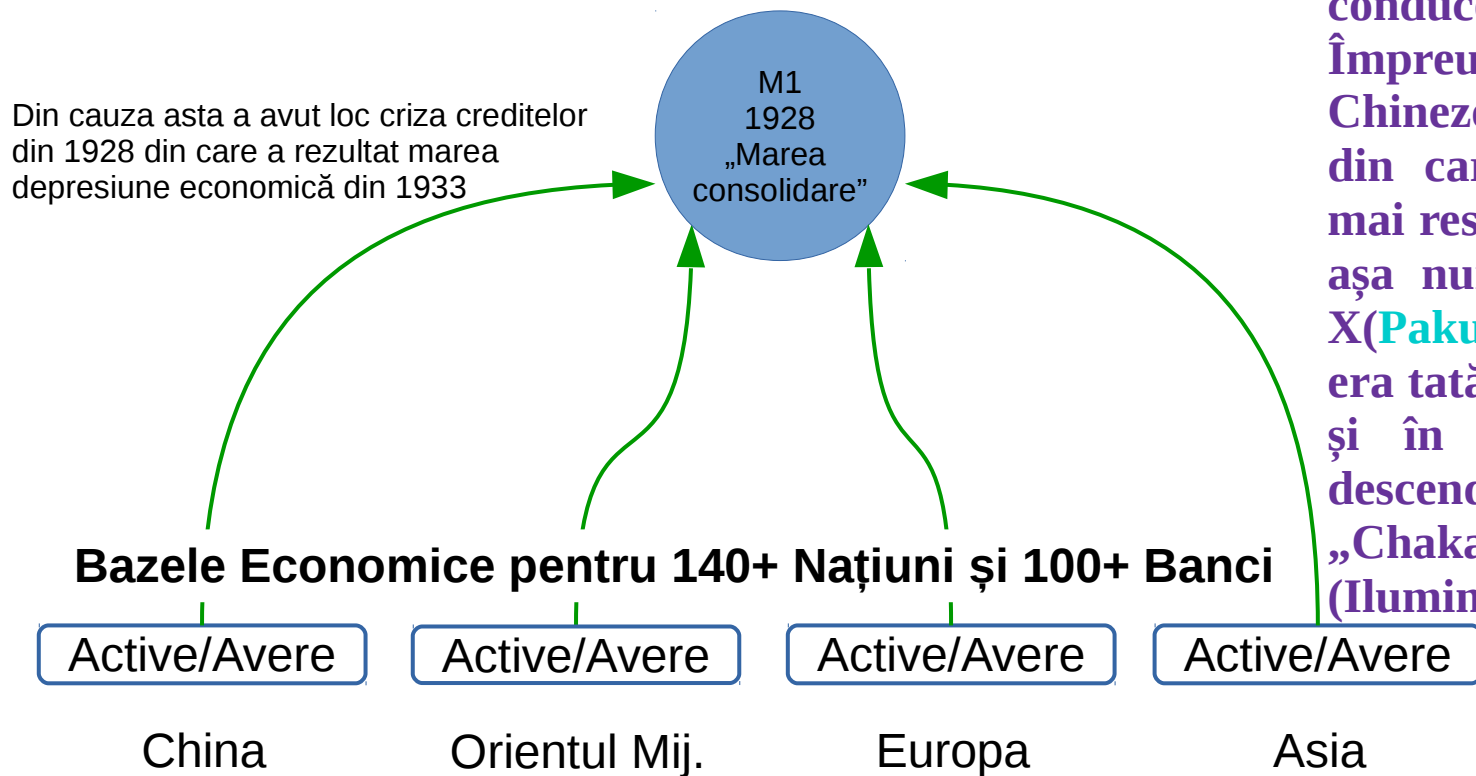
Din cauza asta a avut loc criza creditelor din 1928 din care a rezultat marea depresiune economică din 1933

M1
1928
„Marea consolidare"

conduc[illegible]
Împreu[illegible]
Chinez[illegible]
din ca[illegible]
mai res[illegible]
așa nu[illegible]
X(Paku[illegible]
era tat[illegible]
și în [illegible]
descend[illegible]
„Chaka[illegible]
(Ilumin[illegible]

Bazele Economice pentru 140+ Națiuni și 100+ Banci

| Active/Avere | Active/Avere | Active/Avere | Active/Avere |
|---|---|---|---|
| China | Orientul Mij. | Europa | Asia |